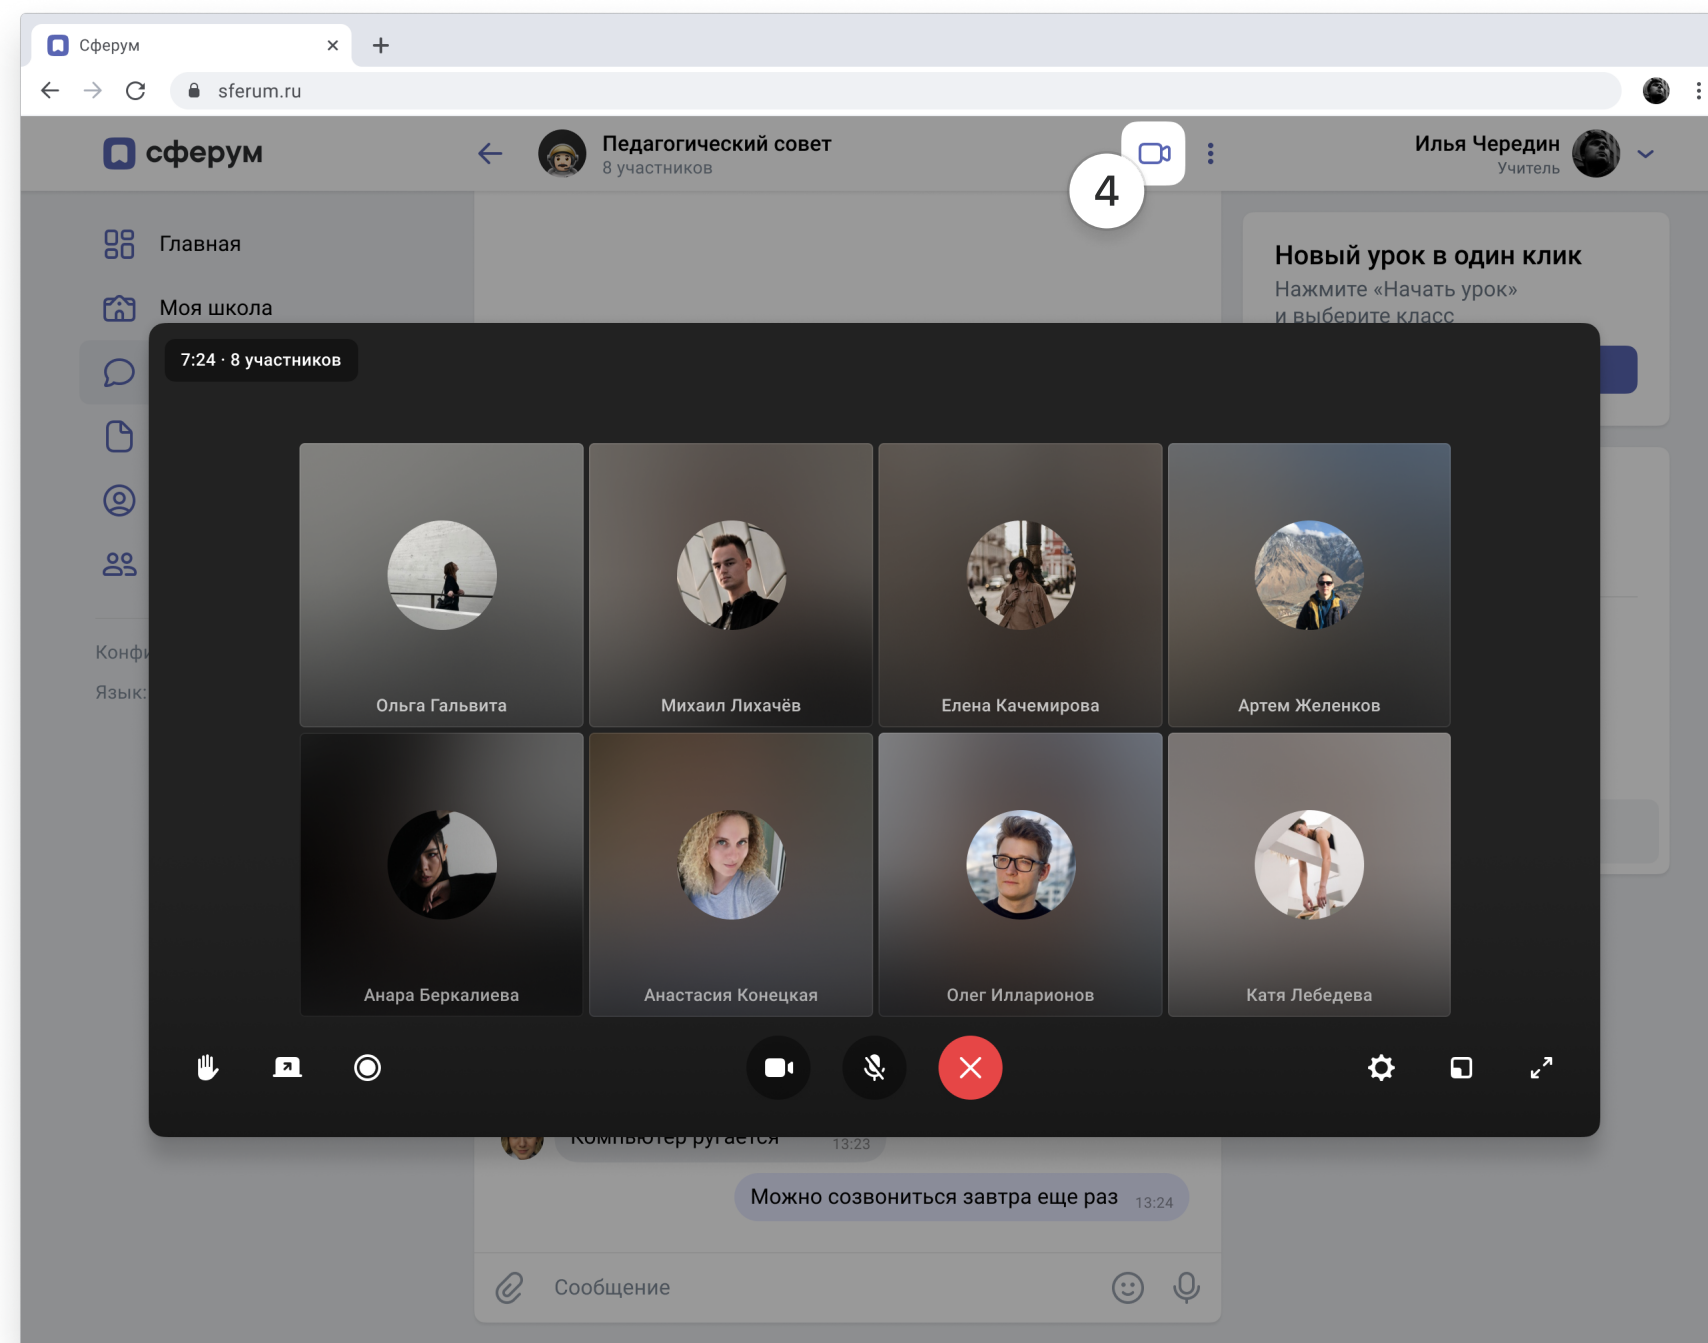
Сферум
sferum.ru

сферум
Педагогический совет
8 участников
4
Илья Чередин
Учитель

Главная
Моя школа
Конф
Язык:

Новый урок в один клик
Нажмите «Начать урок» и выберите класс

7:24 · 8 участников

Ольга Гальвита
Михаил Лихачёв
Елена Качемирова
Артем Желенков
Анара Беркалиева
Анастасия Конецкая
Олег Илларионов
Катя Лебедева

Компьютер ругается 13:23
Можно созвониться завтра еще раз 13:24
Сообщение